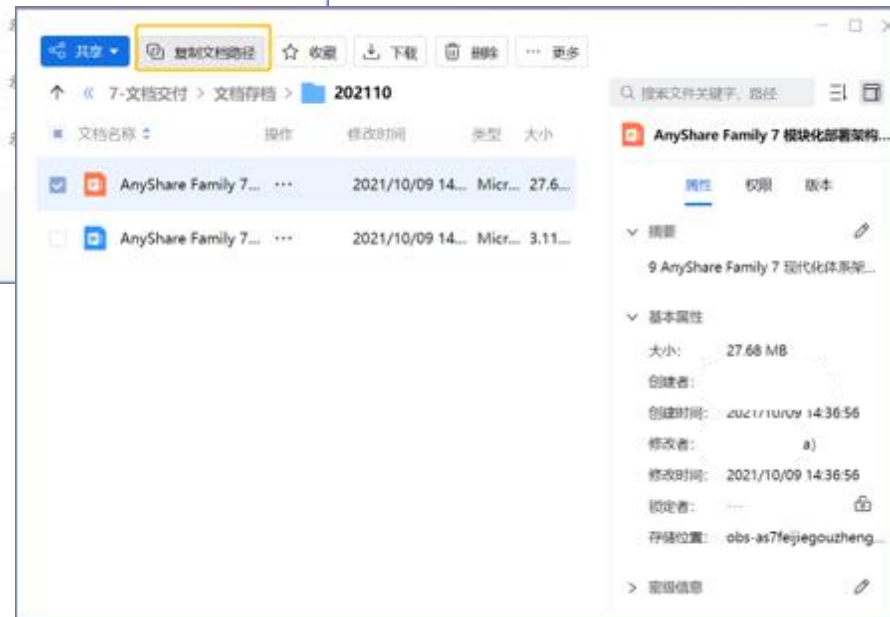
共享 ▾ 复制文档路径 ☆ 收藏 下载 删除 ··· 更多

7-文档交付 > 文档存档 > 202110

搜索文件关键字、路径

文档名称 ÷ 操作 修改时间 类型 大小

AnyShare Family 7... ··· 2021/10/09 14... Micr... 27.6...

AnyShare Family 7... ··· 2021/10/09 14... Micr... 3.11...

AnyShare Family 7 模块化部署架构...

属性 权限 版本

摘要

9 AnyShare Family 7 现代化体系架...

基本属性

大小: 27.68 MB

创建者:

创建时间: 2021/10/09 14:36:56

修改者: a)

修改时间: 2021/10/09 14:36:56

锁定者: ---

存储位置: obs-as7feijiegouzheng...

密级信息